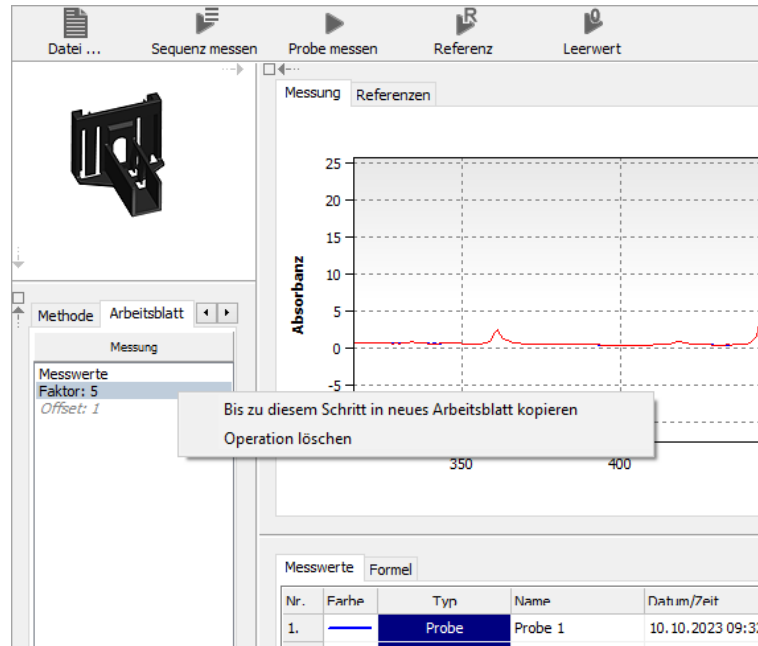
Datei ... Sequenz messen Probe messen Referenz Leerwert

Messung Referenzen

Absorbanz

25
20
15
10
5
0
-5

350 400

Methode Arbeitsblatt

Messung

Messwerte
Faktor: 5
Offset: 1

Bis zu diesem Schritt in neues Arbeitsblatt kopieren
Operation löschen

Messwerte Formel

| Nr. | Farbe | Typ | Name | Datum/Zeit |
|---|---|---|---|---|
| 1. | | Probe | Probe 1 | 10.10.2023 09:3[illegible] |